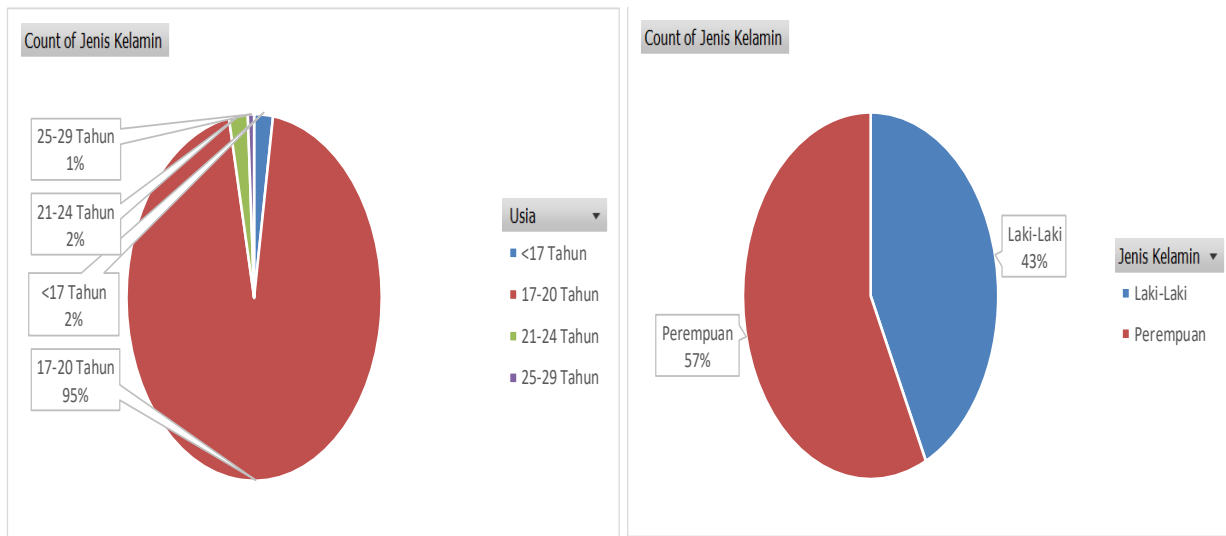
Count of Jenis Kelamin

25-29 Tahun
1%

21-24 Tahun
2%

<17 Tahun
2%

17-20 Tahun
95%

Usia ▾
<17 Tahun
17-20 Tahun
21-24 Tahun
25-29 Tahun

Count of Jenis Kelamin

Laki-Laki
43%

Perempuan
57%

Jenis Kelamin ▾
Laki-Laki
Perempuan